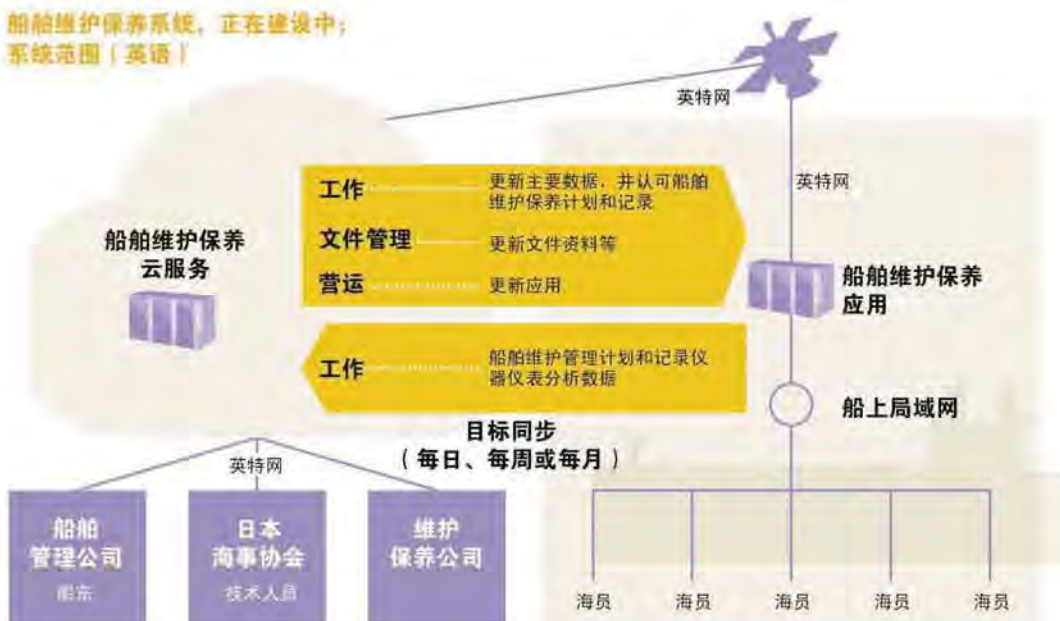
船舶维护保养系统，正在建设中；
系统范围（英语）

英特网

英特网

船舶维护保养
云服务

工作 更新主要数据，并认可船舶维护保养计划和记录
文件管理 更新文件资料等
营运 更新应用

船舶维护保养
应用

工作 船舶维护管理计划和记录仪器仪表分析数据

船上局域网

目标同步
（每日、每周或每月）

英特网

船舶
管理公司
船东

日本
海事协会
技术人员

维护
保养公司

海员 海员 海员 海员 海员